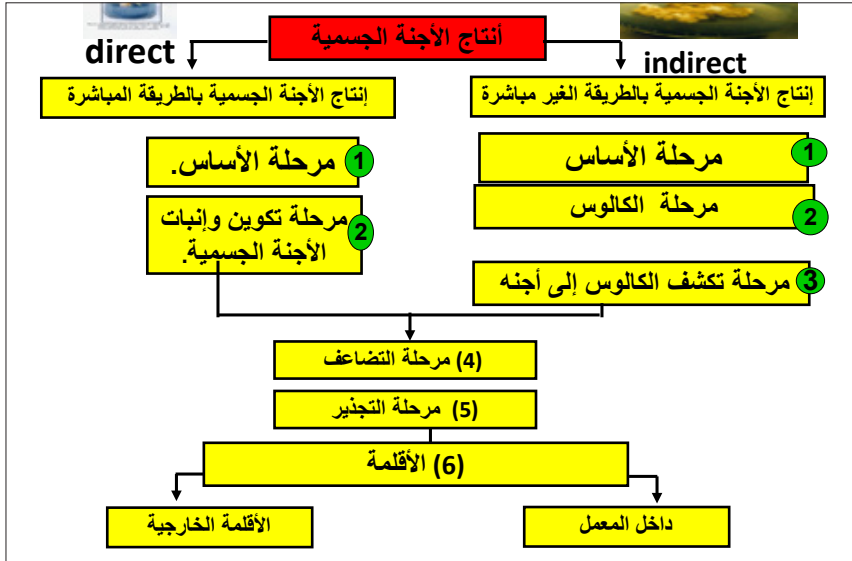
أنتاج الأجنة الجسمية

direct

indirect

إنتاج الأجنة الجسمية بالطريقة المباشرة

إنتاج الأجنة الجسمية بالطريقة الغير مباشرة

1 مرحلة الأساس.

2 مرحلة تكوين وإنبات الأجنة الجسمية.

1 مرحلة الأساس

2 مرحلة الكالوس

3 مرحلة تكشف الكالوس إلى أجنه

(4) مرحلة التضاعف

(5) مرحلة التجذير

(6) الأقلمة

الأقلمة الخارجية

داخل المعمل